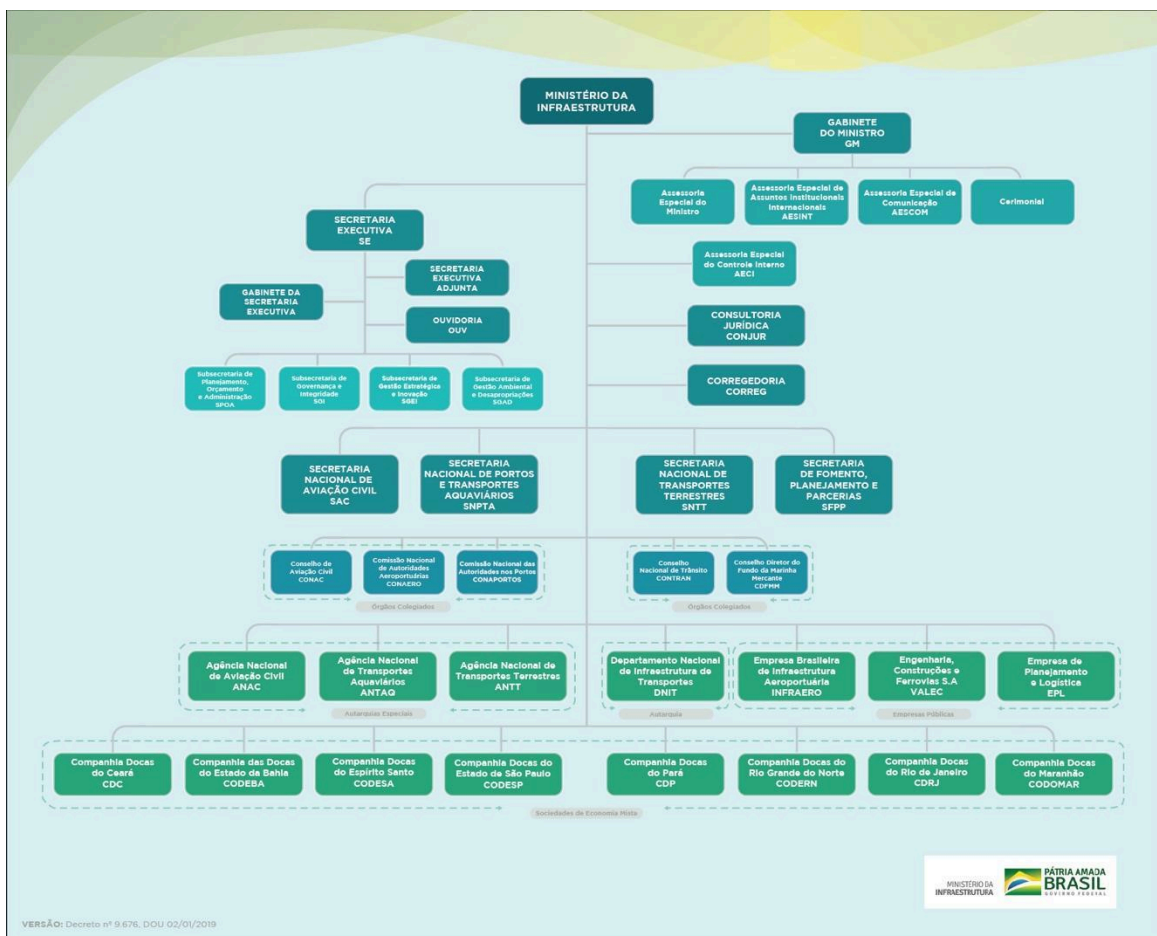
MINISTÉRIO DA INFRAESTRUTURA

GABINETE DO MINISTRO GM

Assessoria Especial do Ministro

Assessoria Especial de Assuntos Institucionais Internacionais AESINT

Assessoria Especial de Comunicação AESCOM

Cerimonial

SECRETARIA EXECUTIVA SE

SECRETARIA EXECUTIVA ADJUNTA

GABINETE DA SECRETARIA EXECUTIVA

OUVIDORIA OUV

Subsecretaria de Planejamento, Orçamento e Administração SPOA

Subsecretaria de Governança e Integridade SGI

Subsecretaria de Gestão Estratégica e Inovação SGEI

Subsecretaria de Gestão Ambiental e Desapropriações SGAD

Assessoria Especial do Controle Interno AECI

CONSULTORIA JURÍDICA CONJUR

CORREGEDORIA CORREG

SECRETARIA NACIONAL DE AVIAÇÃO CIVIL SAC

SECRETARIA NACIONAL DE PORTOS E TRANSPORTES AQUAVIÁRIOS SNPTA

SECRETARIA NACIONAL DE TRANSPORTES TERRESTRES SNTT

SECRETARIA DE FOMENTO, PLANEJAMENTO E PARCERIAS SFPP

Conselho de Aviação Civil CONAC

Comissão Nacional de Autoridades Aeroportuárias CONAERO

Comissão Nacional das Autoridades nos Portos CONAPORTOS

Órgãos Colegiados

Conselho Nacional de Trânsito CONTRAN

Conselho Diretor do Fundo da Marinha Mercante CDFMM

Órgãos Colegiados

Agência Nacional de Aviação Civil ANAC

Agência Nacional de Transportes Aquaviários ANTAQ

Agência Nacional de Transportes Terrestres ANTT

Autarquias Especiais

Departamento Nacional de Infraestrutura de Transportes DNIT

Autarquia

Empresa Brasileira de Infraestrutura Aeroportuária INFRAERO

Engenharia, Construções e Ferrovias S.A VALEC

Empresa de Planejamento e Logística EPL

Empresas Públicas

Companhia Docas do Ceará CDC

Companhia das Docas do Estado da Bahia CODEBA

Companhia Docas do Espírito Santo CODESA

Companhia Docas do Estado de São Paulo CODESP

Companhia Docas do Pará CDP

Companhia Docas do Rio Grande do Norte CODERN

Companhia Docas do Rio de Janeiro CDRJ

Companhia Docas do Maranhão CODOMAR

Sociedades de Economia Mista

MINISTÉRIO DA INFRAESTRUTURA

PÁTRIA AMADA BRASIL GOVERNO FEDERAL

VERSÃO: Decreto nº 9.676, DOU 02/01/2019